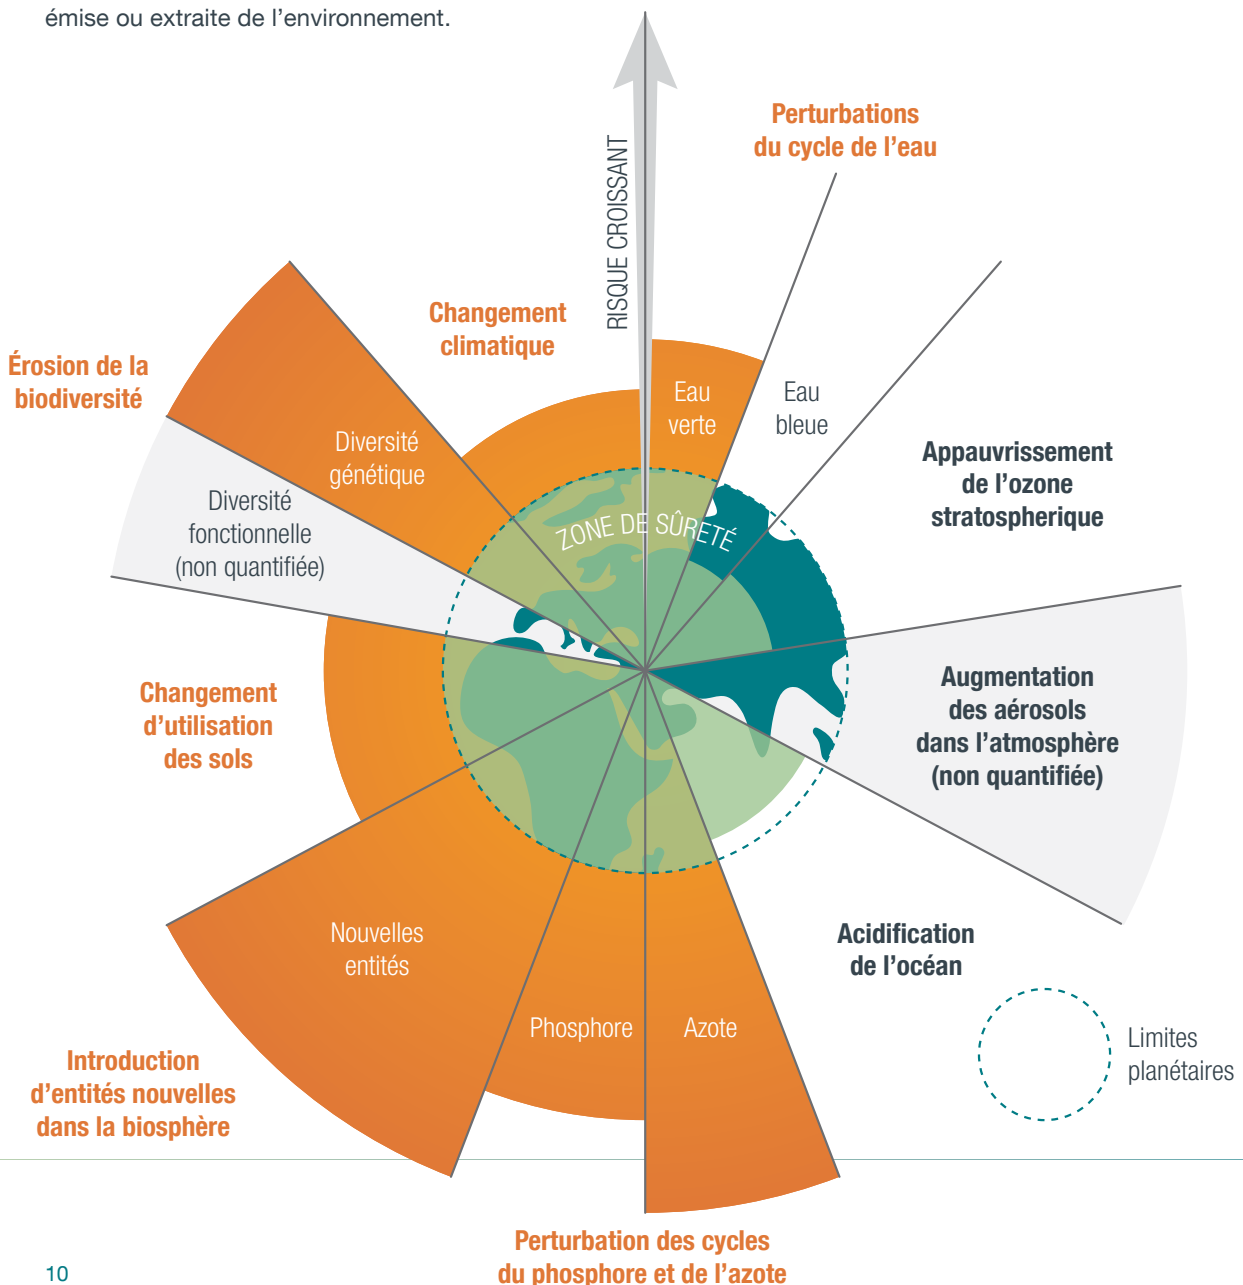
émise ou extraite de l'environnement.

RISQUE CROISSANT

Perturbations du cycle de l'eau

Changement climatique

Érosion de la biodiversité

Eau verte

Eau bleue

Appauvrissement de l'ozone stratospherique

Diversité génétique

Diversité fonctionnelle (non quantifiée)

ZONE DE SÛRETÉ

Augmentation des aérosols dans l'atmosphère (non quantifiée)

Changement d'utilisation des sols

Acidification de l'océan

Nouvelles entités

Phosphore

Azote

Limites planétaires

Introduction d'entités nouvelles dans la biosphère

Perturbation des cycles du phosphore et de l'azote

10